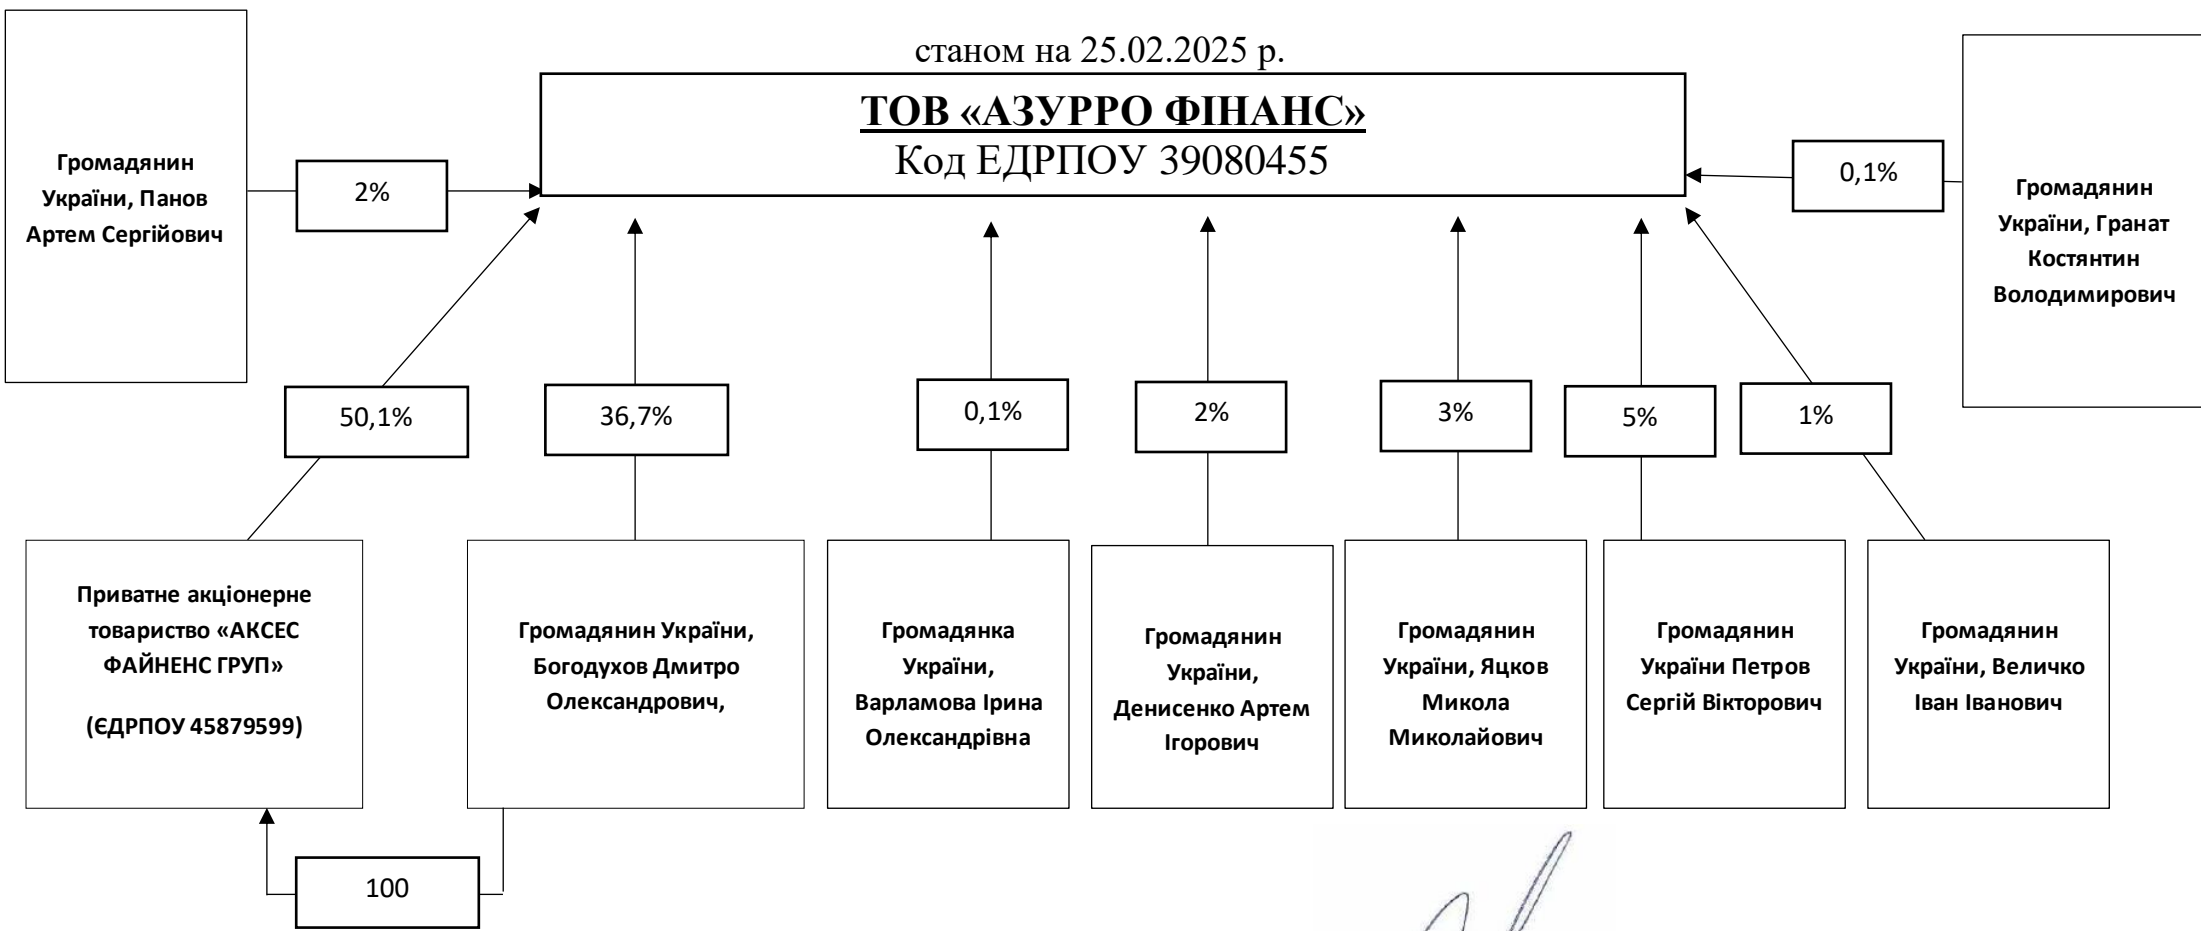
станом на 25.02.2025 р.

ТОВ «АЗУРРО ФІНАНС»
Код ЕДРПОУ 39080455

Громадянин України, Панов Артем Сергійович

2%

0,1%

Громадянин України, Гранат Костянтин Володимирович

50,1%

36,7%

0,1%

2%

3%

5%

1%

Приватне акціонерне товариство «АКСЕС ФАЙНЕНС ГРУП»

(ЄДРПОУ 45879599)

Громадянин України, Богодухов Дмитро Олександрович,

Громадянка України, Варламова Ірина Олександрівна

Громадянин України, Денисенко Артем Ігорович

Громадянин України, Яцков Микола Миколайович

Громадянин України Петров Сергій Вікторович

Громадянин України, Величко Іван Іванович

100